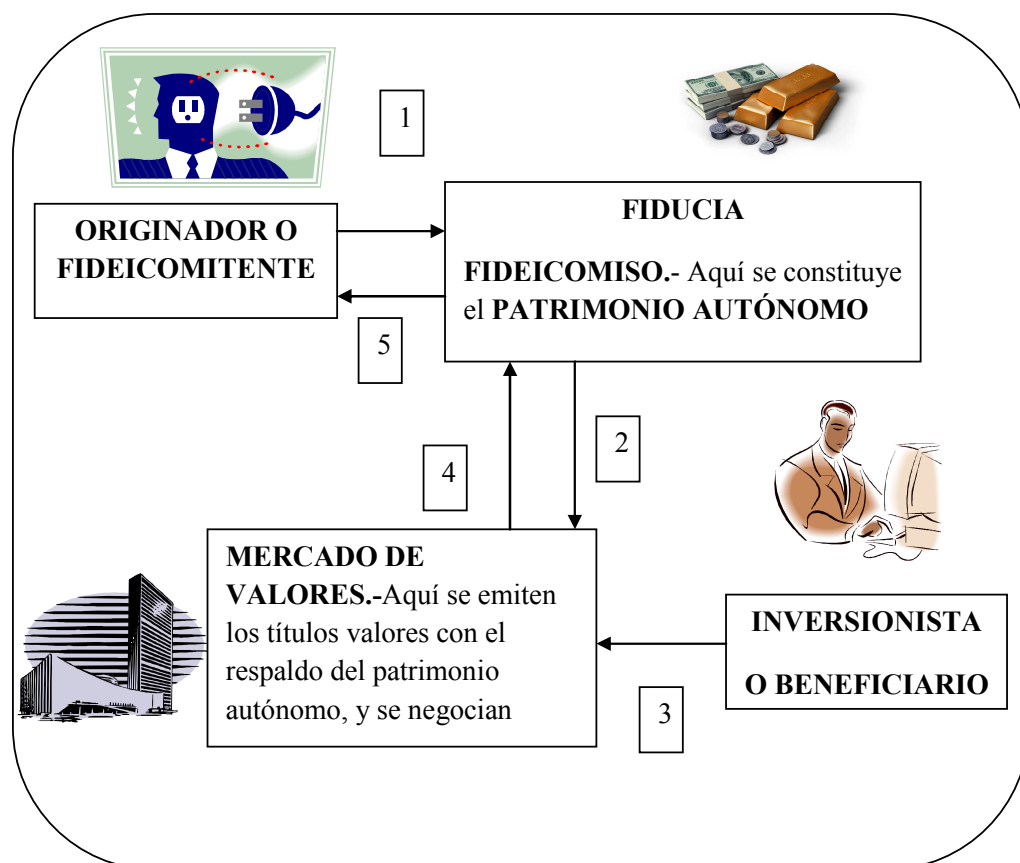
1

ORIGINADOR O FIDEICOMITENTE

FIDUCIA

FIDEICOMISO.- Aquí se constituye el PATRIMONIO AUTÓNOMO

5

2

4

MERCADO DE VALORES.-Aquí se emiten los títulos valores con el respaldo del patrimonio autónomo, y se negocian

INVERSIONISTA O BENEFICIARIO

3